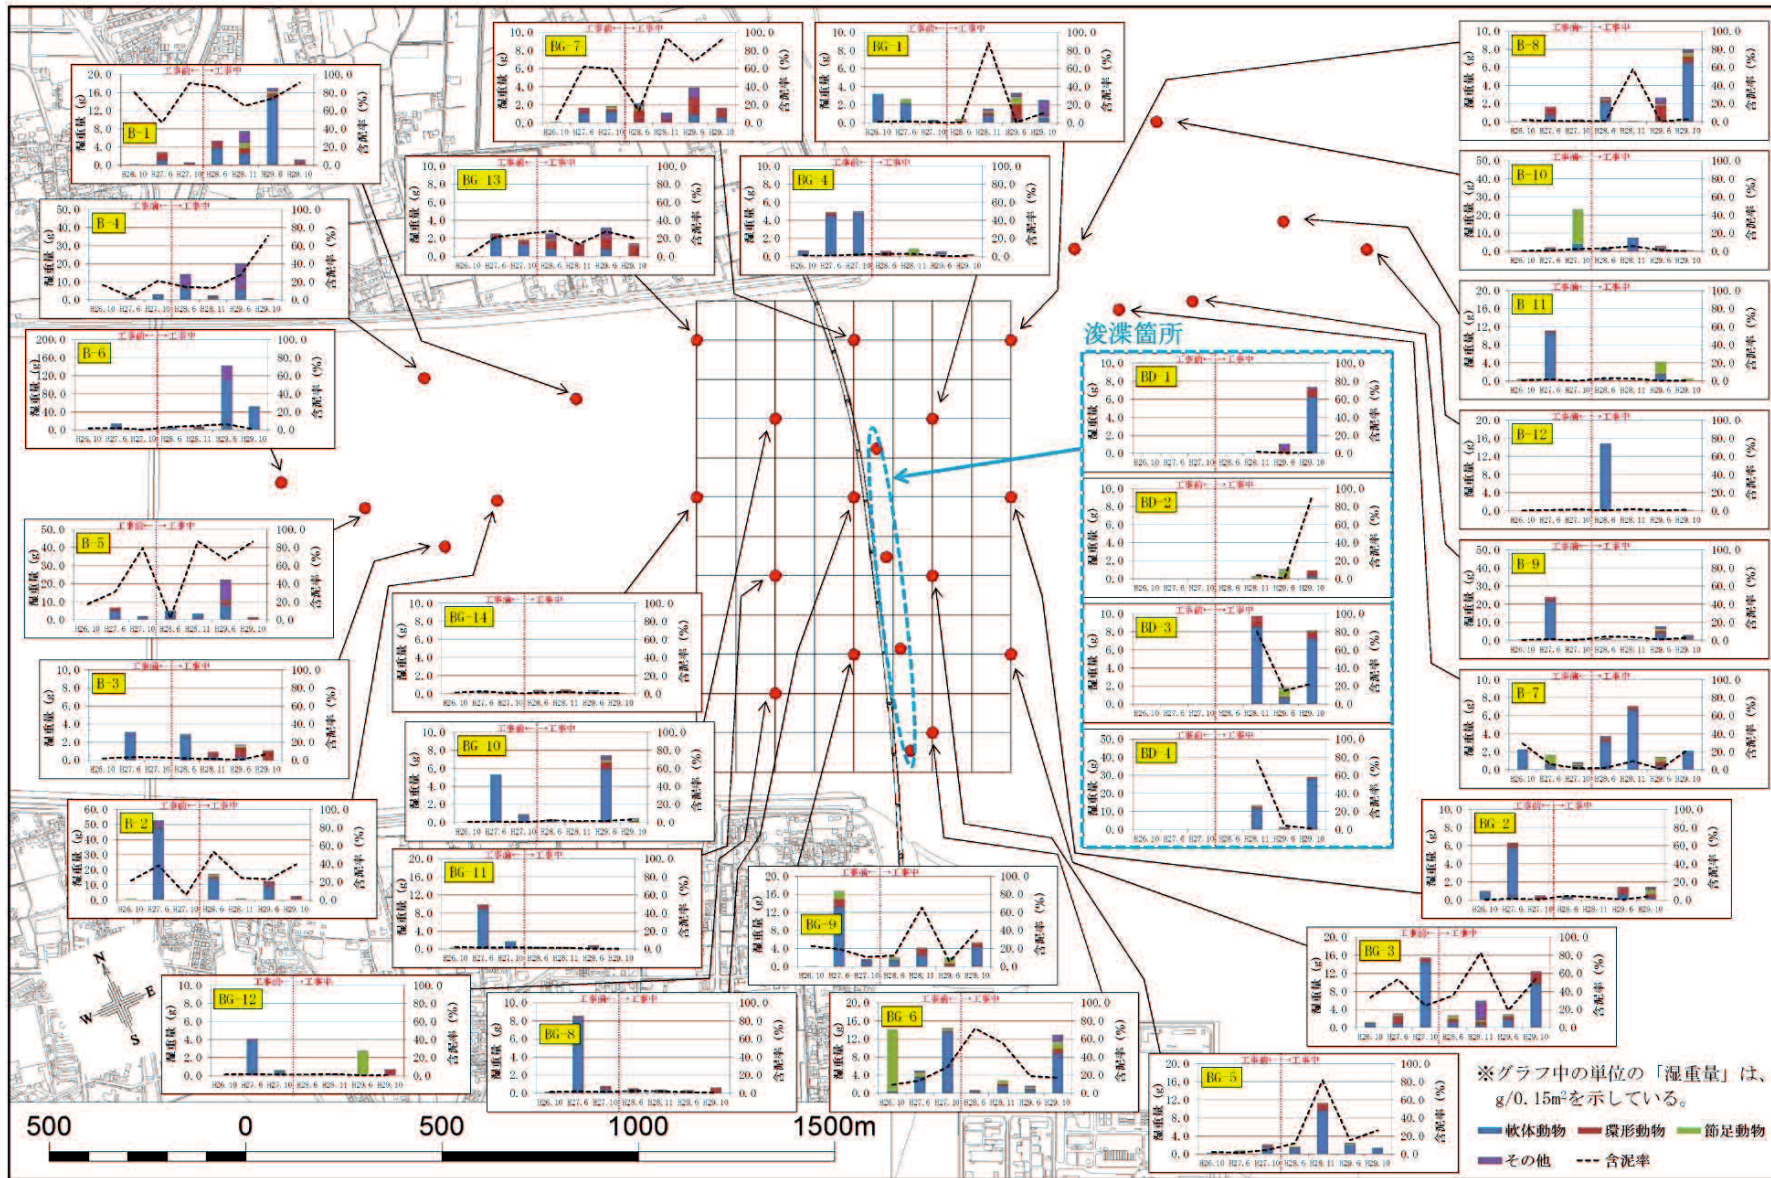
B-1
BG-7
BG-1
B-8
BG-13
BG-4
B-10
B-4
B-11
B-6
浚渫箇所
BD-1
B-12
BD-2
B-5
BG-14
BD-3
B-9
B-3
BG-10
BD-4
B-7
B-2
BG-11
BG-9
BG-2
BG-3
BG-12
BG-8
BG-6
BG-5

工事前←→工事中
湿重量 (g)
含泥率 (%)
H26.10 H27.6 H27.10 H28.6 H28.11 H29.6 H29.10

N
E
S
W

500 0 500 1000 1500m

※グラフ中の単位の「湿重量」は、g/0.15m²を示している。

軟体動物 環形動物 節足動物 その他 含泥率